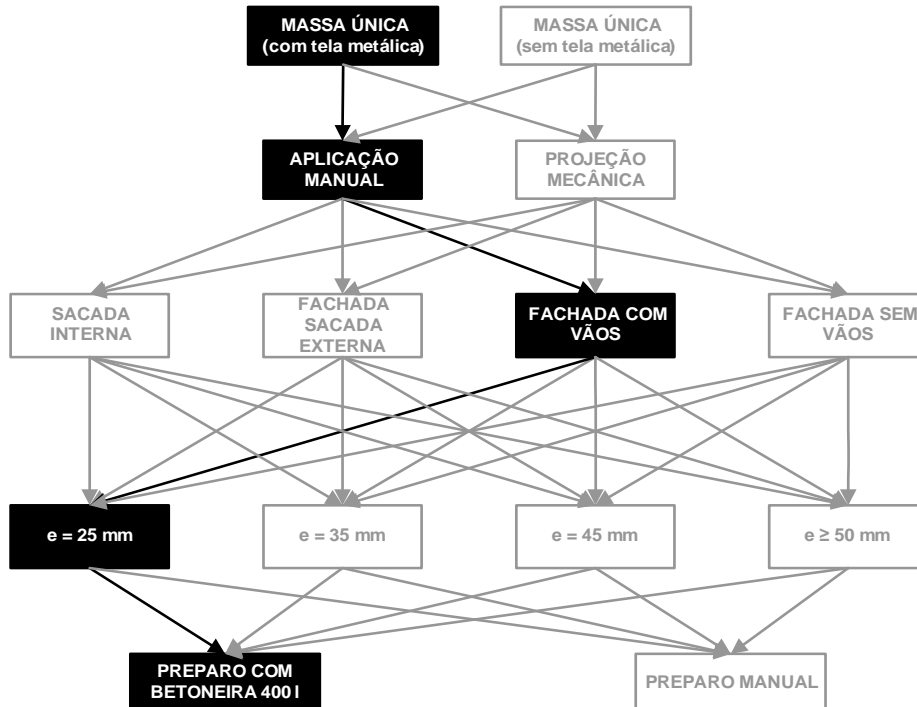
MASSA ÚNICA (com tela metálica)

MASSA ÚNICA (sem tela metálica)

APLICAÇÃO MANUAL

PROJEÇÃO MECÂNICA

SACADA INTERNA

FACHADA SACADA EXTERNA

FACHADA COM VÃOS

FACHADA SEM VÃOS

e = 25 mm

e = 35 mm

e = 45 mm

e ≥ 50 mm

PREPARO COM BETONEIRA 400 l

PREPARO MANUAL